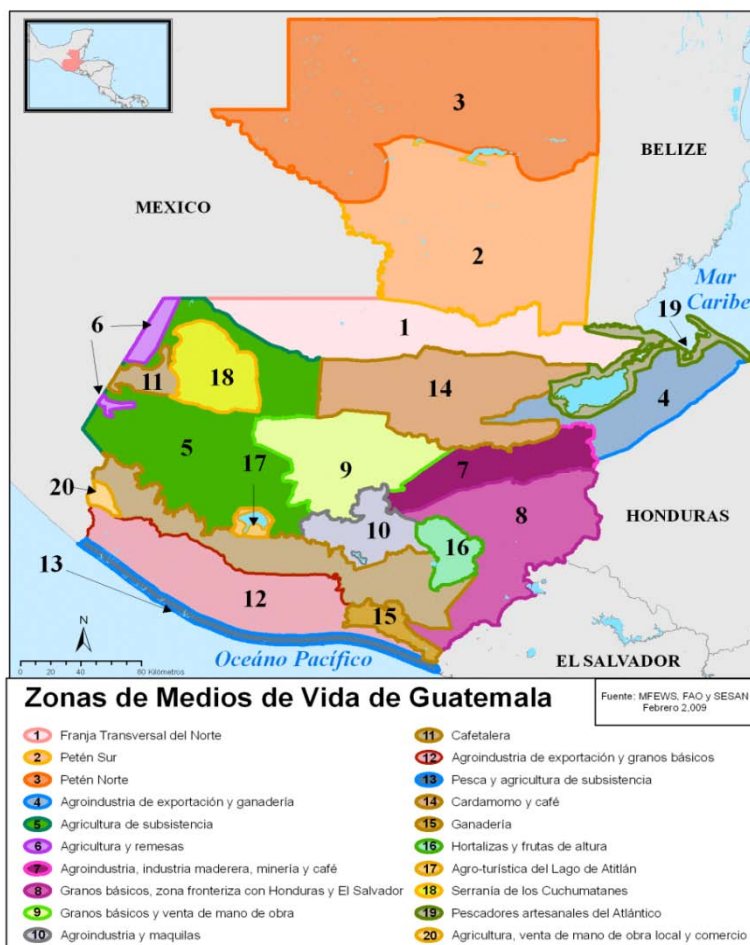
MEXICO

BELIZE

Mar Caribe

HONDURAS

EL SALVADOR

Océano Pacífico

3

2

1

6

6

11

18

14

19

4

5

17

9

7

20

10

8

16

13

12

15

N

0 20 40 80 Kilometros

Zonas de Medios de Vida de Guatemala

Fuente: MFEWS, FAO y SESAN
Febrero 2,009

1 Franja Transversal del Norte
2 Petén Sur
3 Petén Norte
4 Agroindustria de exportación y ganadería
5 Agricultura de subsistencia
6 Agricultura y remesas
7 Agroindustria, industria maderera, minería y café
8 Granos básicos, zona fronteriza con Honduras y El Salvador
9 Granos básicos y venta de mano de obra
10 Agroindustria y maquilas

11 Cafetalera
12 Agroindustria de exportación y granos básicos
13 Pesca y agricultura de subsistencia
14 Cardamomo y café
15 Ganadería
16 Hortalizas y frutas de altura
17 Agro-turística del Lago de Atitlán
18 Serranía de los Cuchumatanes
19 Pescadores artesanales del Atlántico
20 Agricultura, venta de mano de obra local y comercio